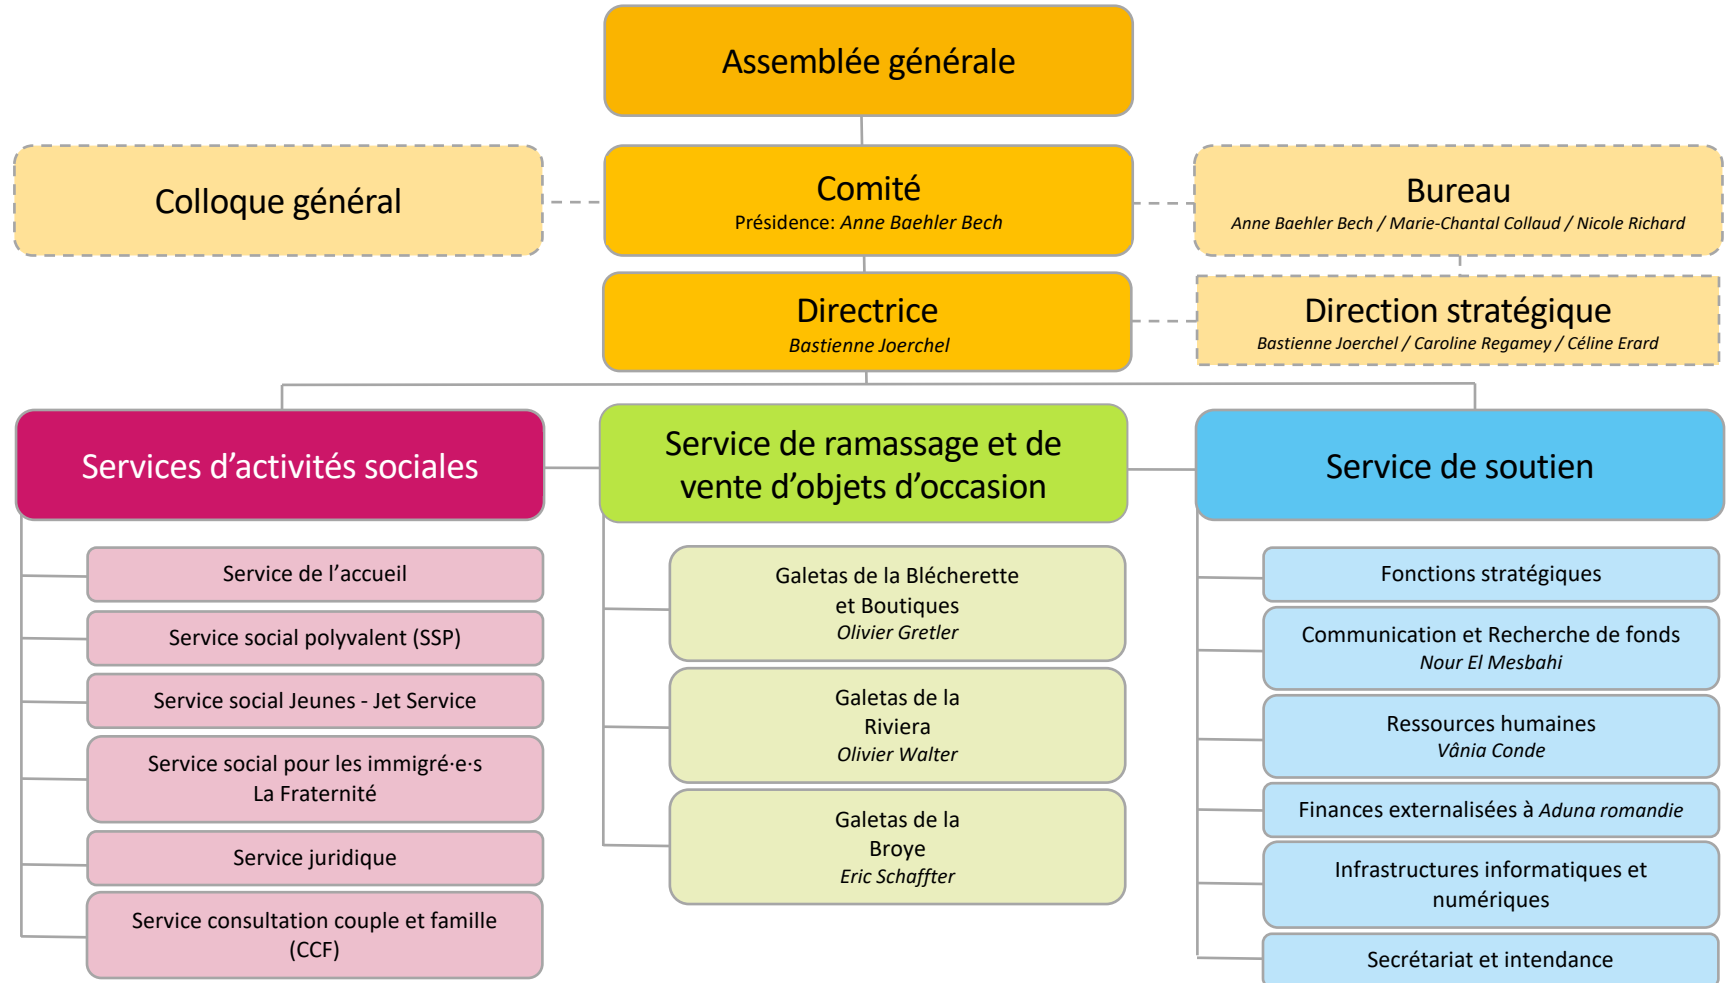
Assemblée générale

Colloque général

Comité
Présidence: Anne Baehler Bech

Bureau
Anne Baehler Bech / Marie-Chantal Collaud / Nicole Richard

Directrice
Bastienne Joerchel

Direction stratégique
Bastienne Joerchel / Caroline Regamey / Céline Erard

Services d’activités sociales

Service de l’accueil

Service social polyvalent (SSP)

Service social Jeunes - Jet Service

Service social pour les immigré·e·s La Fraternité

Service juridique

Service consultation couple et famille (CCF)

Service de ramassage et de vente d’objets d’occasion

Galetas de la Blécherette et Boutiques
Olivier Gretler

Galetas de la Riviera
Olivier Walter

Galetas de la Broye
Eric Schaffter

Service de soutien

Fonctions stratégiques

Communication et Recherche de fonds
Nour El Mesbahi

Ressources humaines
Vânia Conde

Finances externalisées à Aduna romandie

Infrastructures informatiques et numériques

Secrétariat et intendance